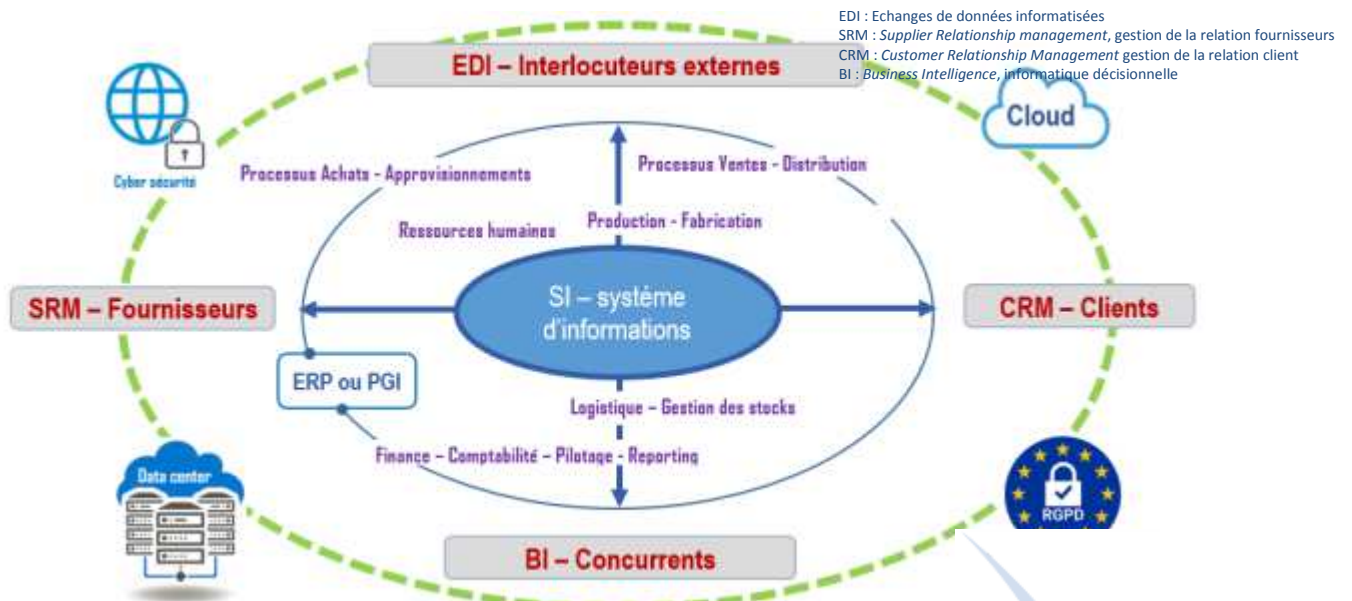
EDI : Echanges de données informatisées
SRM : *Supplier Relationship management*, gestion de la relation fournisseurs
CRM : *Customer Relationship Management* gestion de la relation client
BI : *Business Intelligence*, informatique décisionnelle

EDI – Interlocuteurs externes

Cloud

Cyber sécurité

Processus Achats - Approvisionnements

Processus Ventes - Distribution

Production - Fabrication

Ressources humaines

SRM – Fournisseurs

SI – système d'informations

CRM – Clients

ERP ou PGI

Logistique – Gestion des stocks

Finance – Comptabilité – Pilotage - Reporting

Data center

RGPD

BI – Concurrents